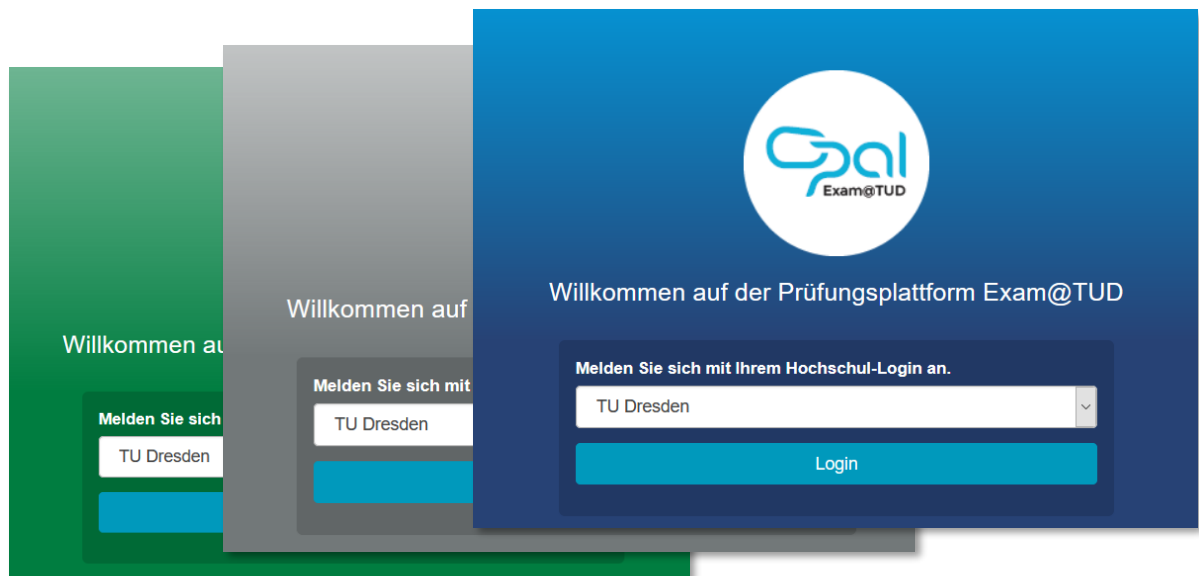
Willkommen au

Melden Sie sich

TU Dresden

Willkommen auf

Melden Sie sich mit

TU Dresden

Opal
Exam@TUD

Willkommen auf der Prüfungsplattform Exam@TUD

Melden Sie sich mit Ihrem Hochschul-Login an.

TU Dresden

Login